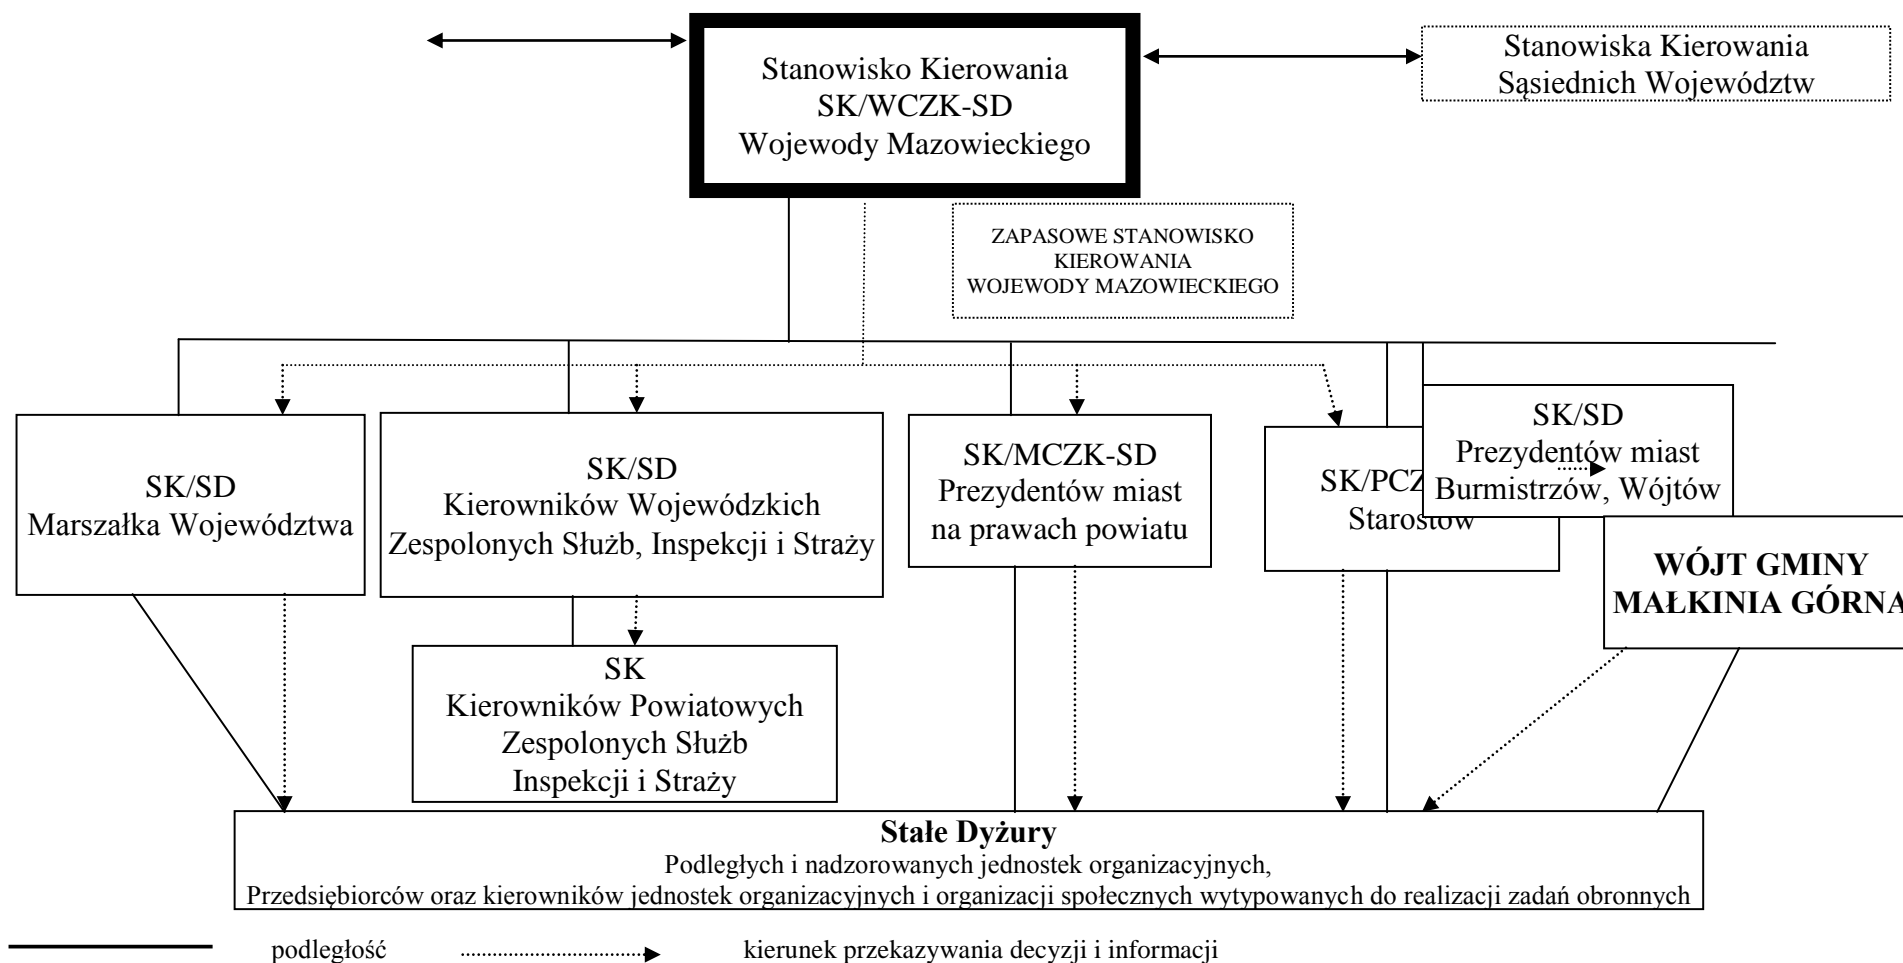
Stanowisko Kierowania
SK/WCZK-SD
Wojewody Mazowieckiego

Stanowiska Kierowania
Sąsiednich Województw

ZAPASOWE STANOWISKO
KIEROWANIA
WOJEWODY MAZOWIECKIEGO

SK/SD
Marszałka Województwa

SK/SD
Kierowników Wojewódzkich
Zespolonych Służb, Inspekcji i Straży

SK/MCZK-SD
Prezydentów miast
na prawach powiatu

SK/PCZ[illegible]
Starostów

SK/SD
Prezydentów miast
Burmistrzów, Wójtów

WÓJT GMINY
MAŁKINIA GÓRNA

SK
Kierowników Powiatowych
Zespolonych Służb
Inspekcji i Straży

Stałe Dyżury
Podległych i nadzorowanych jednostek organizacyjnych,
Przedsiębiorców oraz kierowników jednostek organizacyjnych i organizacji społecznych wytypowanych do realizacji zadań obronnych

podległość
kierunek przekazywania decyzji i informacji